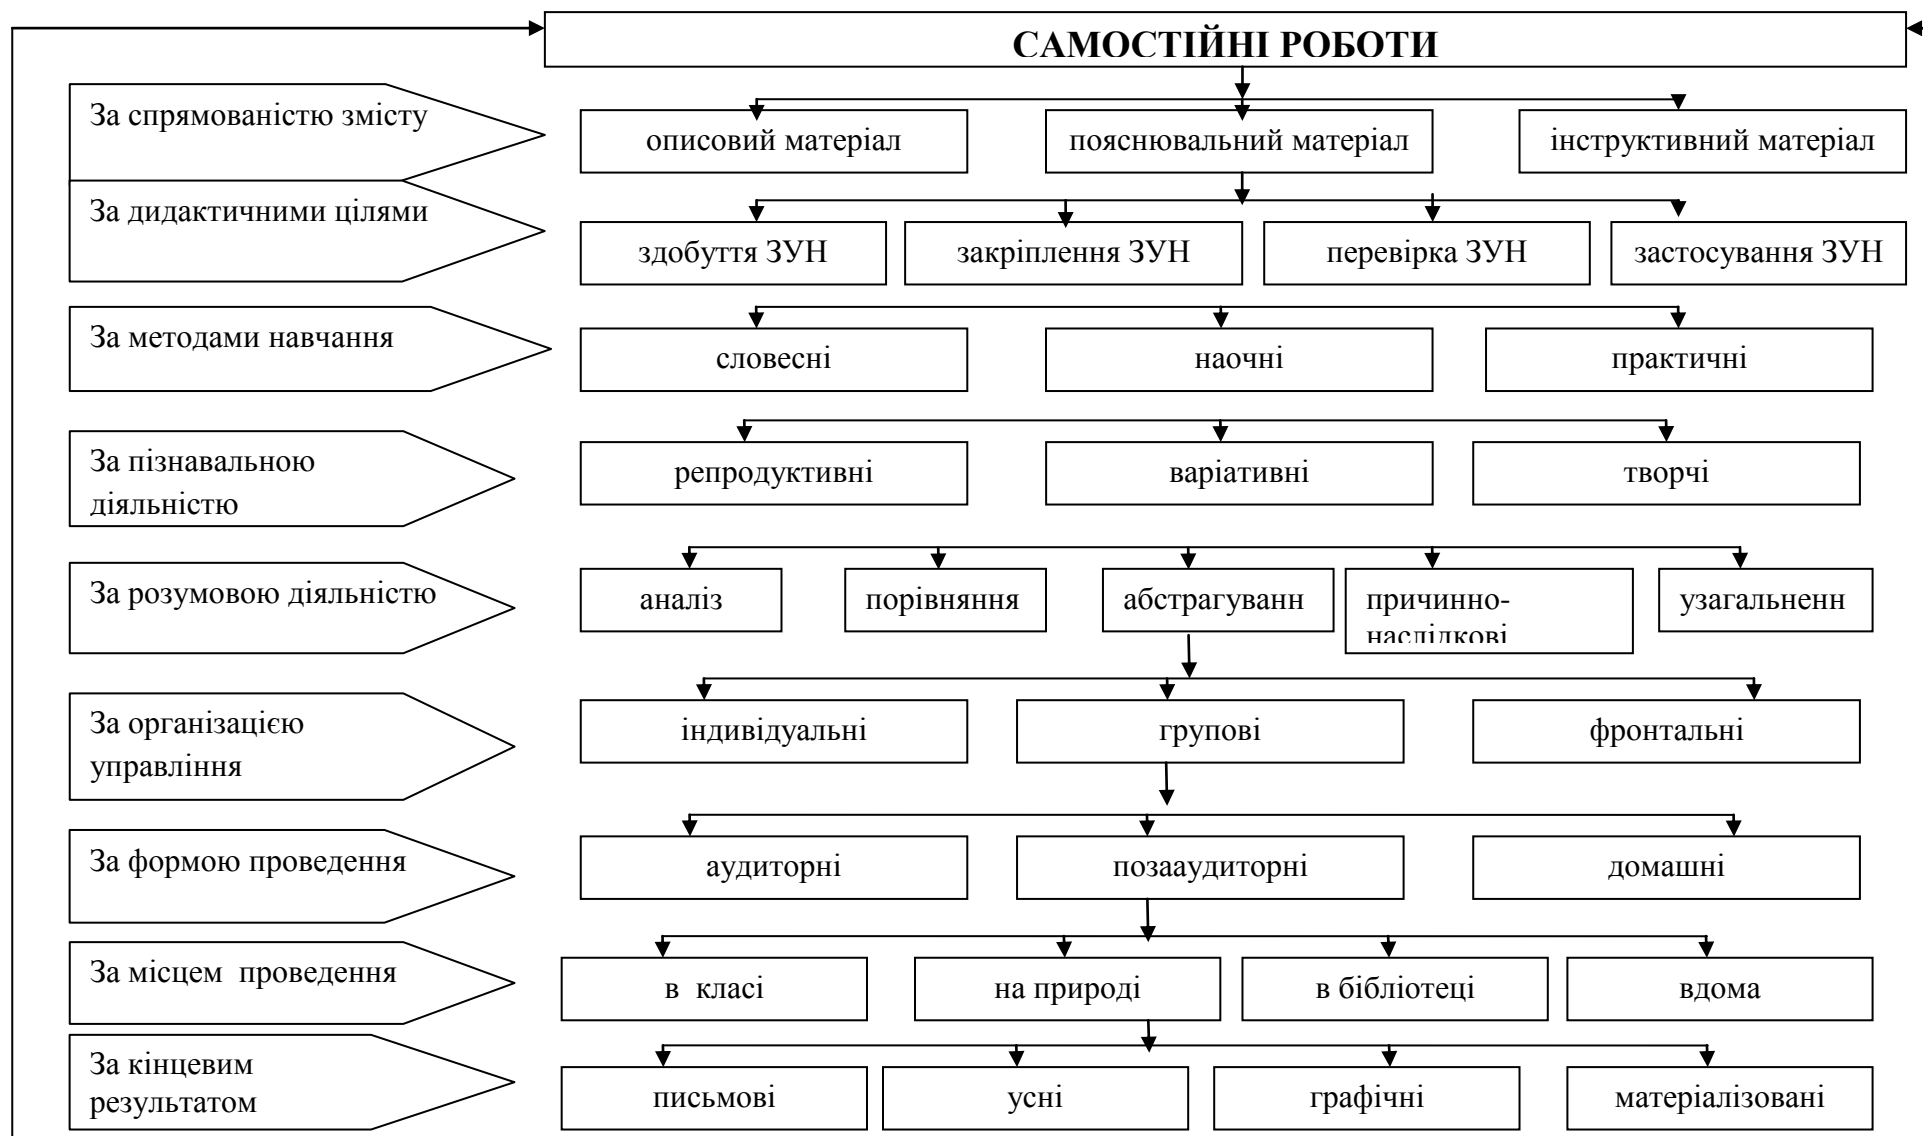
САМОСТІЙНІ РОБОТИ

За спрямованістю змісту
описовий матеріал
пояснювальний матеріал
інструктивний матеріал

За дидактичними цілями
здобуття ЗУН
закріплення ЗУН
перевірка ЗУН
застосування ЗУН

За методами навчання
словесні
наочні
практичні

За пізнавальною діяльністю
репродуктивні
варіативні
творчі

За розумовою діяльністю
аналіз
порівняння
абстрагуванн
причинно-наслідкові
узагальненн

За організацією управління
індивідуальні
групові
фронтальні

За формою проведення
аудиторні
позааудиторні
домашні

За місцем проведення
в класі
на природі
в бібліотеці
вдома

За кінцевим результатом
письмові
усні
графічні
матеріалізовані